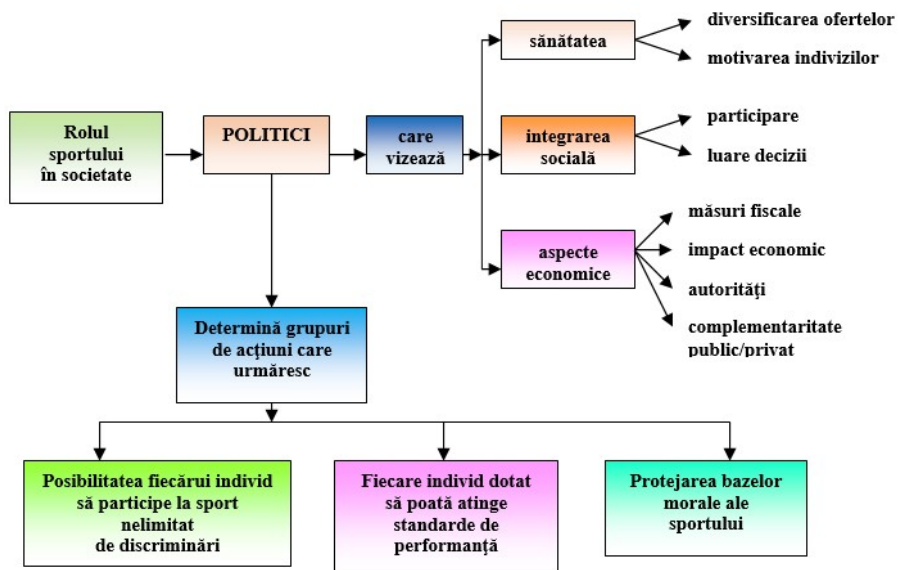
Rolul sportului în societate

POLITICI

care vizează

sănătatea

diversificarea ofertelor

motivarea indivizilor

integrarea socială

participare

luare decizii

aspecte economice

măsuri fiscale

impact economic

autorităţi

complementaritate public/privat

Determină grupuri de acţiuni care urmăresc

Posibilitatea fiecărui individ să participe la sport nelimitat de discriminări

Fiecare individ dotat să poată atinge standarde de performanţă

Protejarea bazelor morale ale sportului